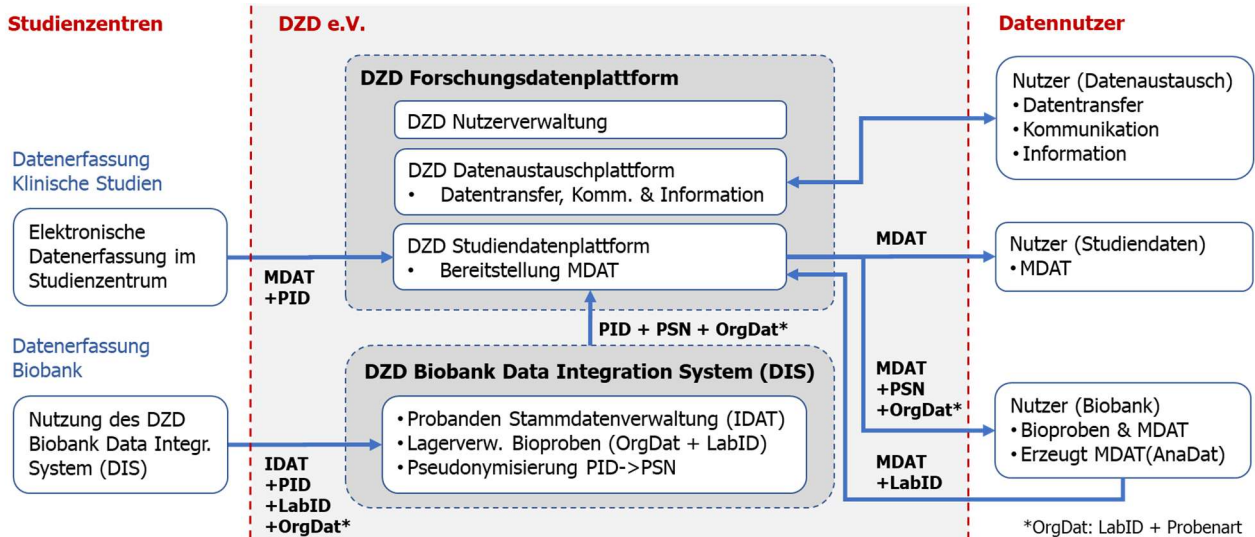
Studienzentren

Datenerfassung Klinische Studien

Elektronische Datenerfassung im Studienzentrum

Datenerfassung Biobank

Nutzung des DZD Biobank Data Integr. System (DIS)

DZD e.V.

DZD Forschungsdatenplattform

DZD Nutzerverwaltung

DZD Datenaustauschplattform
• Datentransfer, Komm. & Information

DZD Studiendatenplattform
• Bereitstellung MDAT

MDAT +PID

PID + PSN + OrgDat*

DZD Biobank Data Integration System (DIS)

• Probanden Stammdatenverwaltung (IDAT)
• Lagerverw. Bioproben (OrgDat + LabID)
• Pseudonymisierung PID->PSN

IDAT +PID +LabID +OrgDat*

Datennutzer

Nutzer (Datenaustausch)
• Datentransfer
• Kommunikation
• Information

MDAT

Nutzer (Studiendaten)
• MDAT

MDAT +PSN +OrgDat*

Nutzer (Biobank)
• Bioproben & MDAT
• Erzeugt MDAT(AnaDat)

MDAT +LabID

*OrgDat: LabID + Probenart